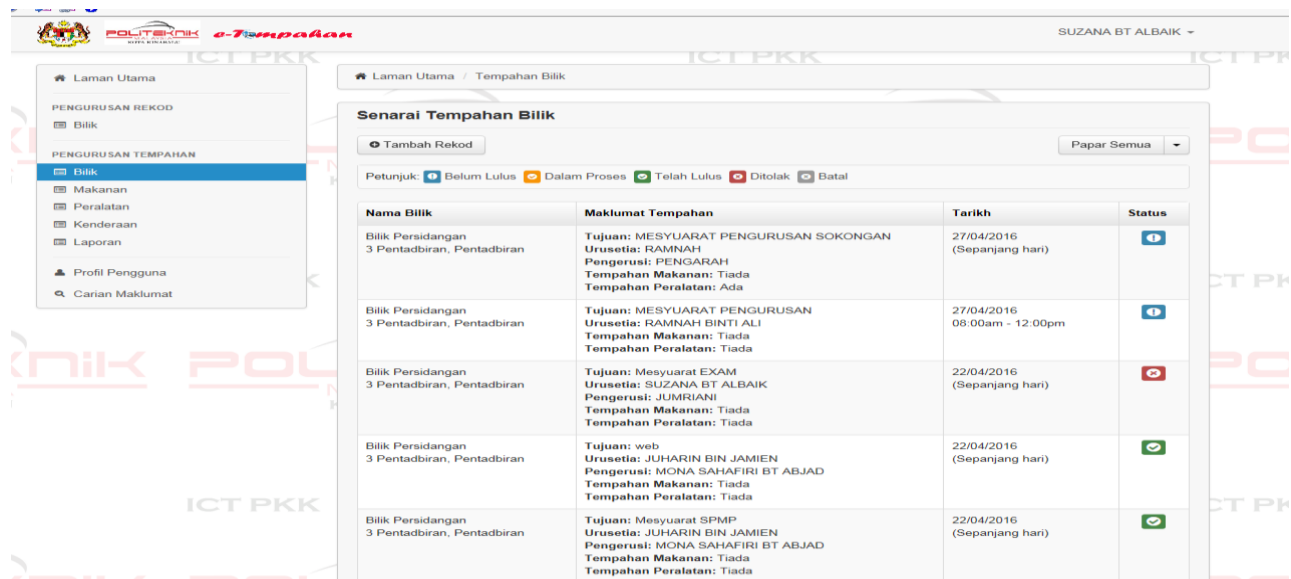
POLITEKNIK e-Tempahan

SUZANA BT ALBAIK

Laman Utama

PENGURUSAN REKOD
Bilik

PENGURUSAN TEMPAHAN
Bilik
Makanan
Peralatan
Kenderaan
Laporan

Profil Pengguna
Carian Maklumat

Laman Utama / Tempahan Bilik

Senarai Tempahan Bilik

Tambah Rekod

Papar Semua

Petunjuk: Belum Lulus Dalam Proses Telah Lulus Ditolak Batal

| Nama Bilik | Maklumat Tempahan | Tarikh | Status |
|---|---|---|---|
| Bilik Persidangan 3 Pentadbiran, Pentadbiran | **Tujuan:** MESYUARAT PENGURUSAN SOKONGAN **Urusetia:** RAMNAH **Pengerusi:** PENGARAH **Tempahan Makanan:** Tiada **Tempahan Peralatan:** Ada | 27/04/2016 (Sepanjang hari) | |
| Bilik Persidangan 3 Pentadbiran, Pentadbiran | **Tujuan:** MESYUARAT PENGURUSAN **Urusetia:** RAMNAH BINTI ALI **Tempahan Makanan:** Tiada **Tempahan Peralatan:** Tiada | 27/04/2016 08:00am - 12:00pm | |
| Bilik Persidangan 3 Pentadbiran, Pentadbiran | **Tujuan:** Mesyuarat EXAM **Urusetia:** SUZANA BT ALBAIK **Pengerusi:** JUMRIANI **Tempahan Makanan:** Tiada **Tempahan Peralatan:** Tiada | 22/04/2016 (Sepanjang hari) | |
| Bilik Persidangan 3 Pentadbiran, Pentadbiran | **Tujuan:** web **Urusetia:** JUHARIN BIN JAMIEN **Pengerusi:** MONA SAHAFIRI BT ABJAD **Tempahan Makanan:** Tiada **Tempahan Peralatan:** Tiada | 22/04/2016 (Sepanjang hari) | |
| Bilik Persidangan 3 Pentadbiran, Pentadbiran | **Tujuan:** Mesyuarat SPMP **Urusetia:** JUHARIN BIN JAMIEN **Pengerusi:** MONA SAHAFIRI BT ABJAD **Tempahan Makanan:** Tiada **Tempahan Peralatan:** Tiada | 22/04/2016 (Sepanjang hari) | |

ICT PKK